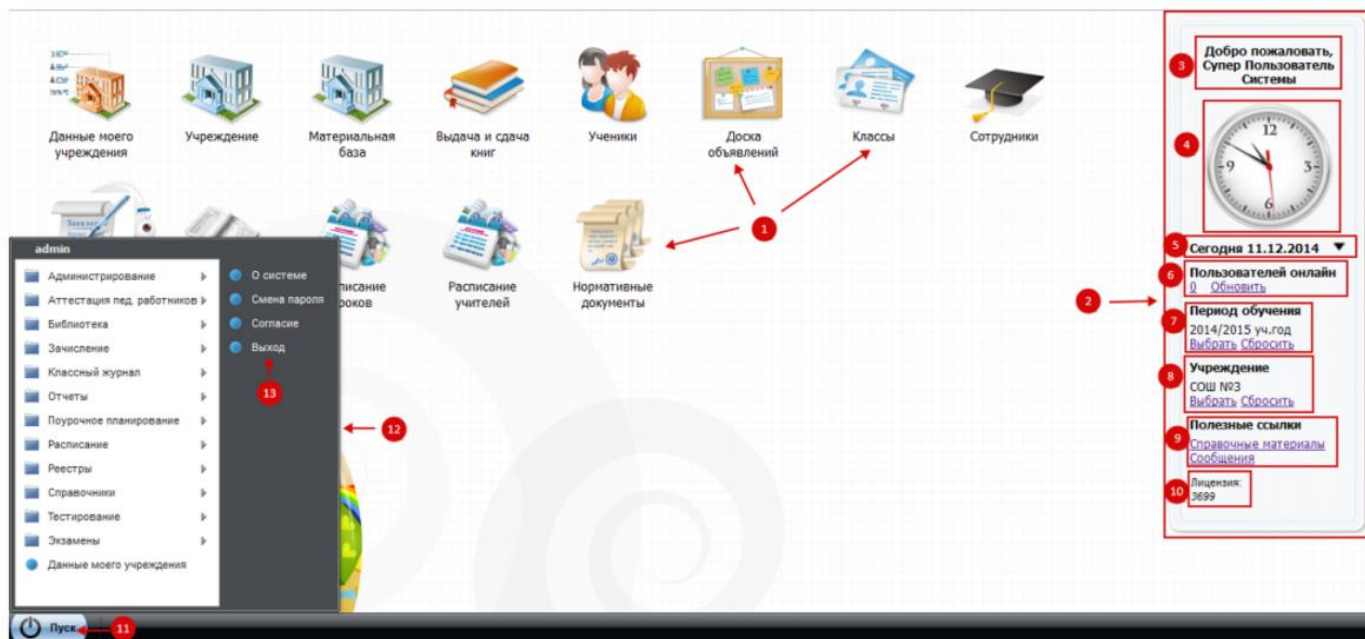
Данные моего учреждения

Учреждение

Материальная база

Выдача и сдача книг

Ученики

Доска объявлений

Классы

Сотрудники

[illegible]писание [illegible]роков

Расписание учителей

Нормативные документы

1

admin

Администрирование
Аттестация пед. работников
Библиотека
Зачисление
Классный журнал
Отчеты
Поурочное планирование
Расписание
Реестры
Справочники
Тестирование
Экзамены
Данные моего учреждения

О системе
Смена пароля
Согласие
Выход

13

12

Пуск

11

3
Добро пожаловать, Супер Пользователь Системы

4
12
9
3
6

5
Сегодня 11.12.2014

6
Пользователей онлайн
0 Обновить

2

7
Период обучения
2014/2015 уч.год
Выбрать Сбросить

8
Учреждение
СОШ №3
Выбрать Сбросить

9
Полезные ссылки
Справочные материалы
Сообщения

10
Лицензия:
3699